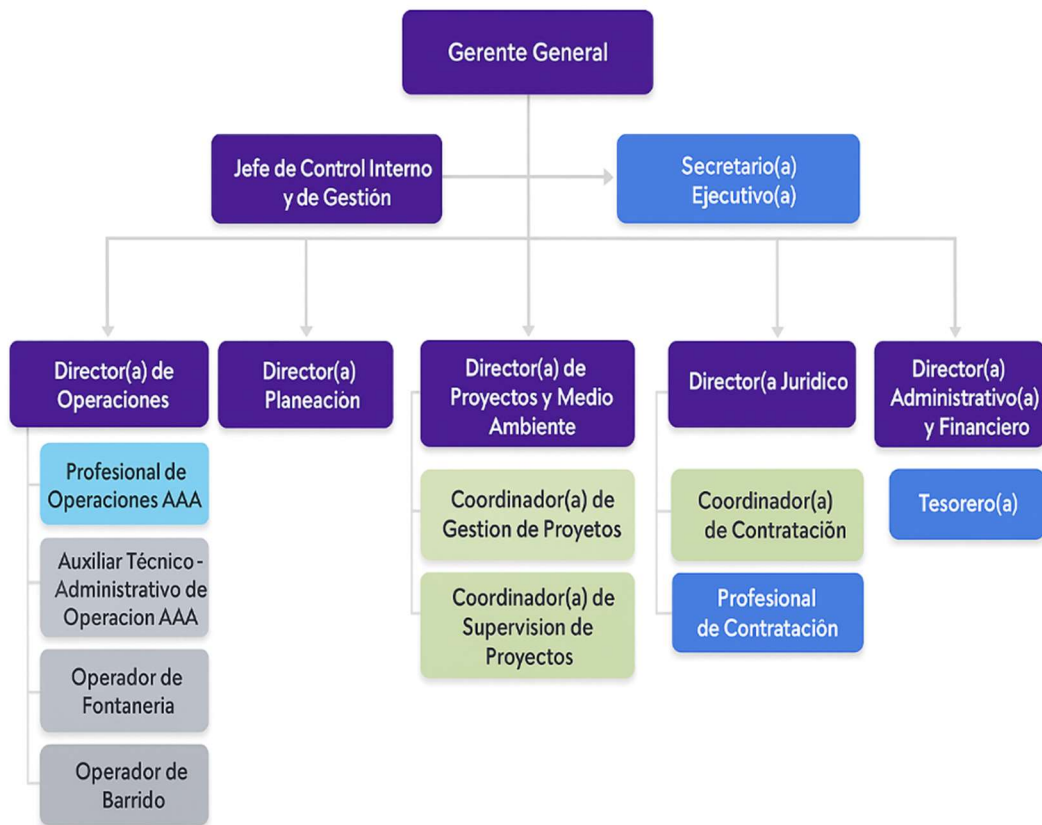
Gerente General

Jefe de Control Interno y de Gestión

Secretario(a) Ejecutivo(a)

Director(a) de Operaciones

Profesional de Operaciones AAA

Auxiliar Técnico - Administrativo de Operacion AAA

Operador de Fontaneria

Operador de Barrido

Director(a) Planeación

Director(a) de Proyectos y Medio Ambiente

Coordinador(a) de Gestion de Proyetos

Coordinador(a) de Supervision de Proyectos

Director(a Juridico

Coordinador(a) de Contratación

Profesional de Contratación

Director(a) Administrativo(a) y Financiero

Tesorero(a)